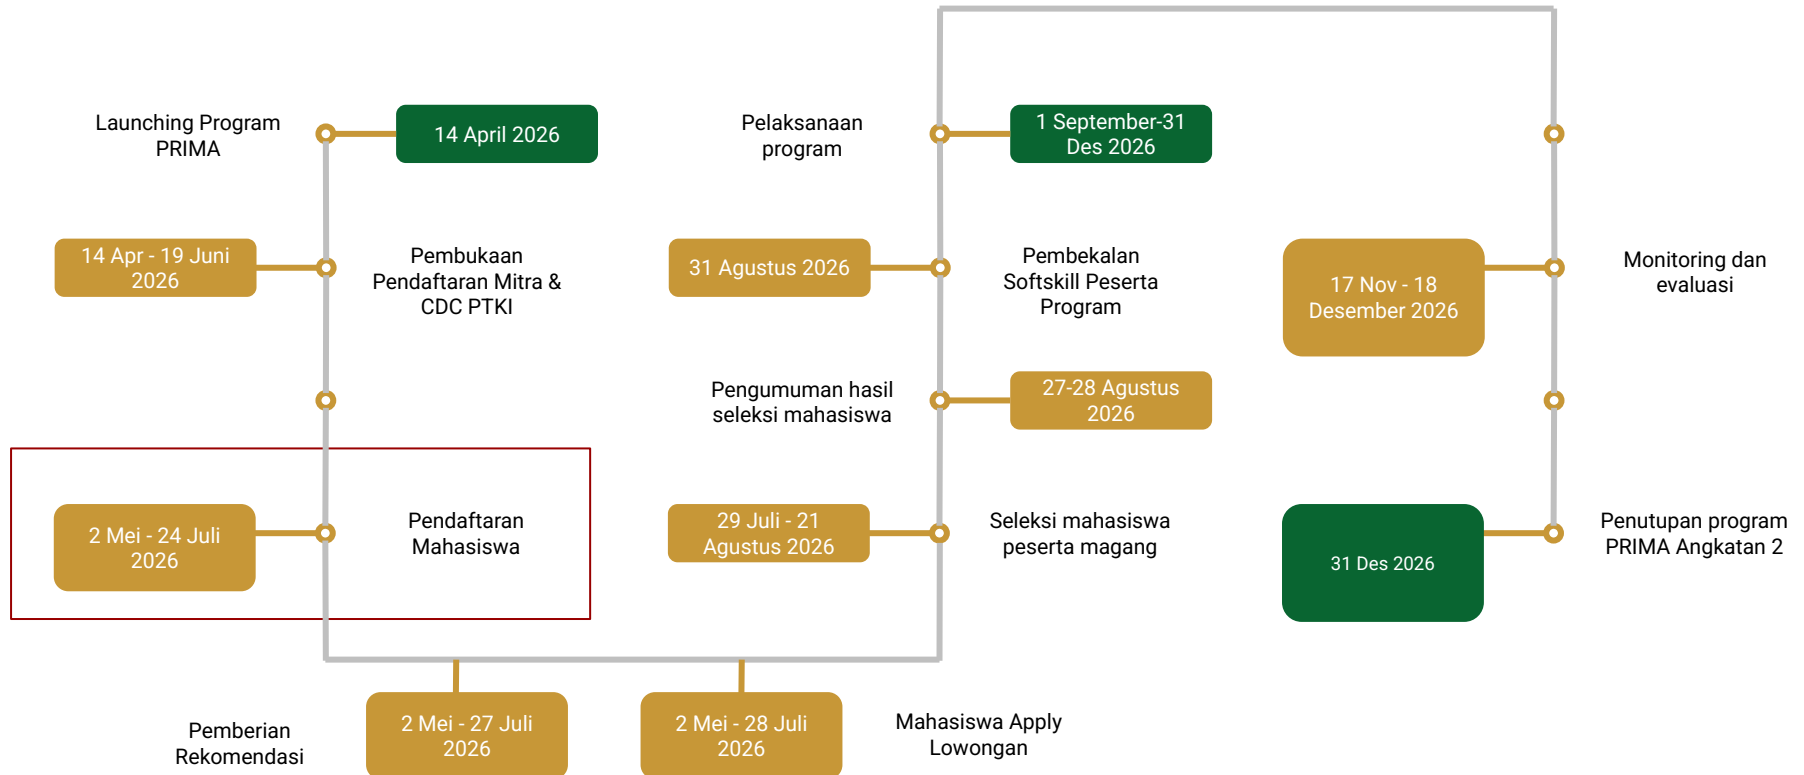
Launching Program PRIMA

14 April 2026

14 Apr - 19 Juni 2026

Pembukaan Pendaftaran Mitra & CDC PTKI

2 Mei - 24 Juli 2026

Pendaftaran Mahasiswa

Pemberian Rekomendasi

2 Mei - 27 Juli 2026

2 Mei - 28 Juli 2026

Mahasiswa Apply Lowongan

29 Juli - 21 Agustus 2026

Seleksi mahasiswa peserta magang

Pengumuman hasil seleksi mahasiswa

27-28 Agustus 2026

31 Agustus 2026

Pembekalan Softskill Peserta Program

Pelaksanaan program

1 September-31 Des 2026

17 Nov - 18 Desember 2026

Monitoring dan evaluasi

31 Des 2026

Penutupan program PRIMA Angkatan 2